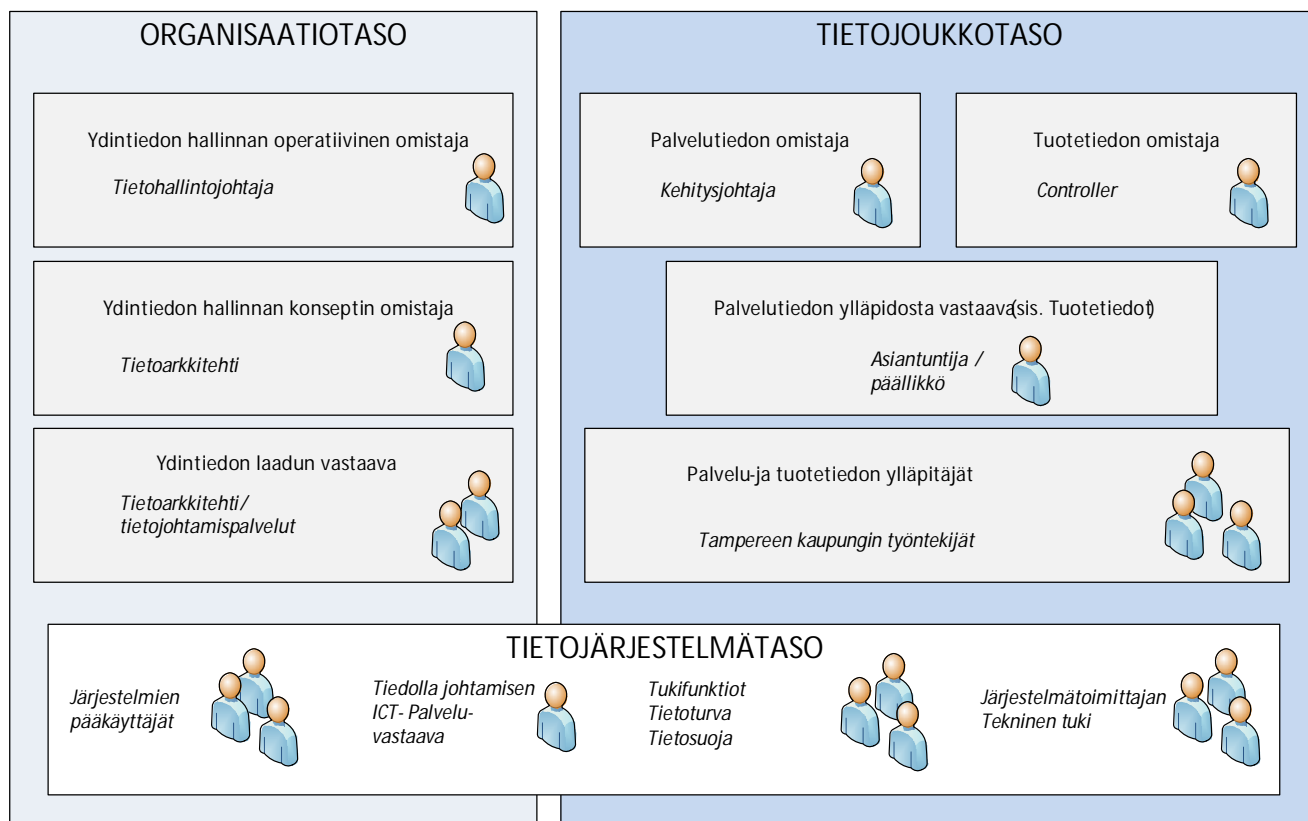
ORGANISAATIOTASO

Ydintiedon hallinnan operatiivinen omistaja

Tietohallintojohtaja

Ydintiedon hallinnan konseptin omistaja

Tietoarkkitehti

Ydintiedon laadun vastaava

Tietoarkkitehti/ tietojohtamispalvelut

TIETOJOUKKOTASO

Palvelutiedon omistaja

Kehitysjohtaja

Tuotetiedon omistaja

Controller

Palvelutiedon ylläpidosta vastaava(sis. Tuotetiedot)

Asiantuntija / päällikkö

Palvelu-ja tuotetiedon ylläpitäjät

Tampereen kaupungin työntekijät

TIETOJÄRJESTELMÄTASO

Järjestelmien pääkäyttäjät

Tiedolla johtamisen ICT- Palvelu-vastaava

Tukifunktiot Tietoturva Tietosuoja

Järjestelmätoimittajan Tekninen tuki